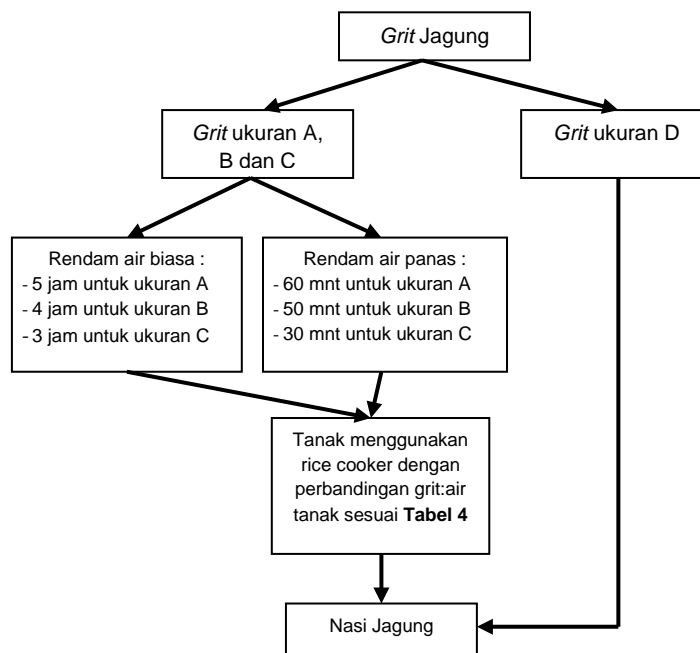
Grit Jagung

Grit ukuran A, B dan C

Grit ukuran D

Rendam air biasa :
- 5 jam untuk ukuran A
- 4 jam untuk ukuran B
- 3 jam untuk ukuran C

Rendam air panas :
- 60 mnt untuk ukuran A
- 50 mnt untuk ukuran B
- 30 mnt untuk ukuran C

Tanak menggunakan rice cooker dengan perbandingan grit:air tanak sesuai **Tabel 4**

Nasi Jagung